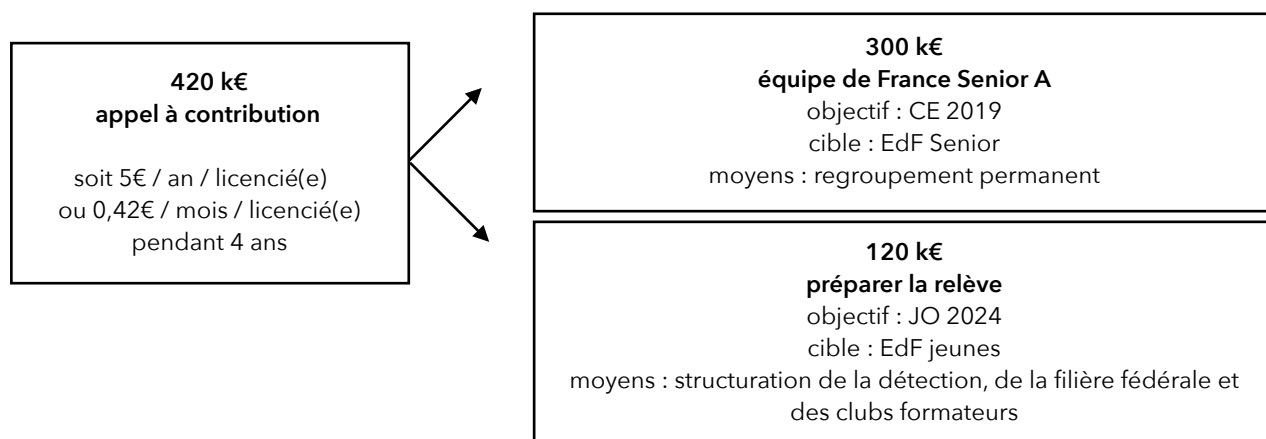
**420 k€**
**appel à contribution**

soit 5€ / an / licencié(e)
ou 0,42€ / mois / licencié(e)
pendant 4 ans

**300 k€**
**équipe de France Senior A**
objectif : CE 2019
cible : EdF Senior
moyens : regroupement permanent

**120 k€**
**préparer la relève**
objectif : JO 2024
cible : EdF jeunes
moyens : structuration de la détection, de la filière fédérale et des clubs formateurs